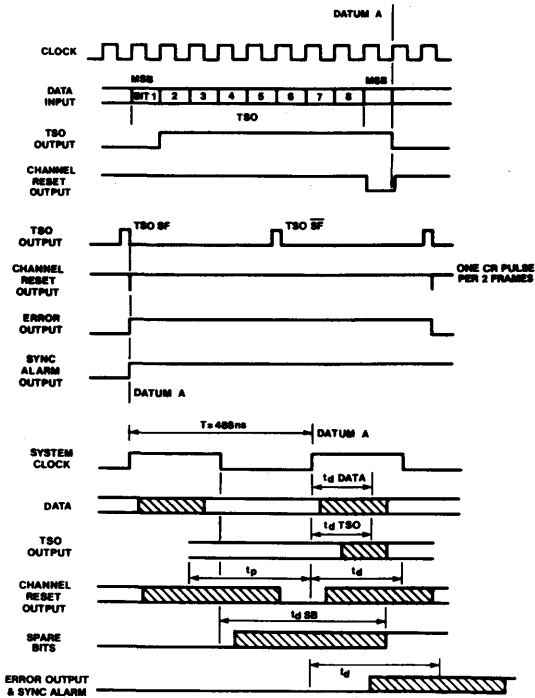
DATUM A

CLOCK

MSB

DATA INPUT

BIT 1 2 3 4 5 6 7 8

MSB

TSO

TSO OUTPUT

CHANNEL RESET OUTPUT

TSO OUTPUT

TSO SF

TSO $\overline{SF}$

CHANNEL RESET OUTPUT

ONE CR PULSE PER 2 FRAMES

ERROR OUTPUT

SYNC ALARM OUTPUT

DATUM A

T=488ns

DATUM A

SYSTEM CLOCK

$t_d$ DATA

DATA

$t_d$ TSO

TSO OUTPUT

$t_p$

$t_d$

CHANNEL RESET OUTPUT

$t_d$ SB

SPARE BITS

$t_d$

ERROR OUTPUT & SYNC ALARM